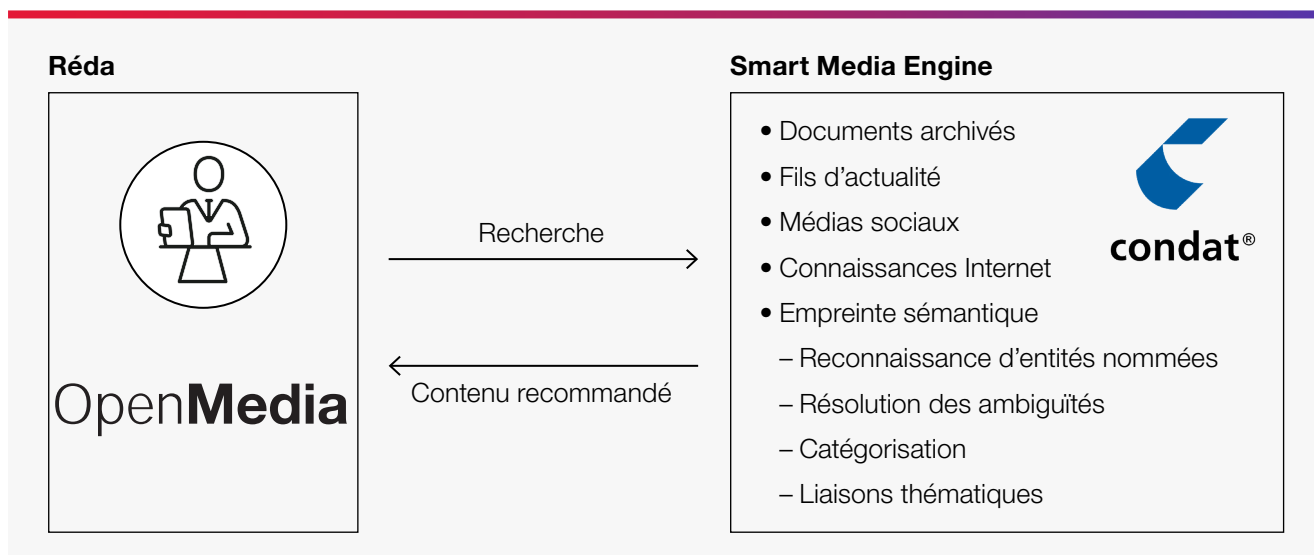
Réda

OpenMedia

Recherche

Contenu recommandé

Smart Media Engine

• Documents archivés
• Fils d'actualité
• Médias sociaux
• Connaissances Internet
• Empreinte sémantique
– Reconnaissance d'entités nommées
– Résolution des ambiguïtés
– Catégorisation
– Liaisons thématiques

condat®